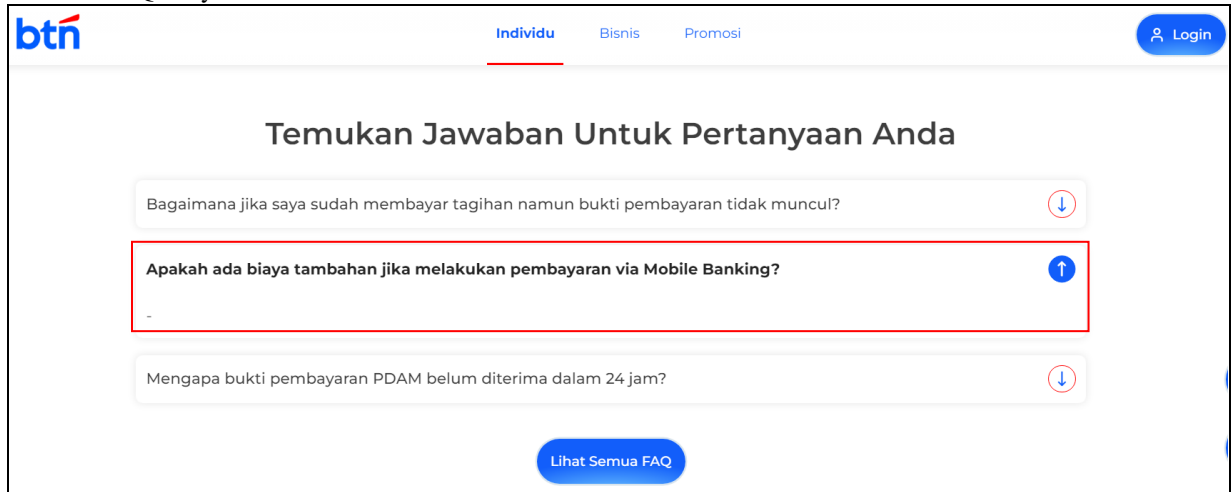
btn

Individu Bisnis Promosi

Login

Temukan Jawaban Untuk Pertanyaan Anda

Bagaimana jika saya sudah membayar tagihan namun bukti pembayaran tidak muncul?

Apakah ada biaya tambahan jika melakukan pembayaran via Mobile Banking?

-

Mengapa bukti pembayaran PDAM belum diterima dalam 24 jam?

Lihat Semua FAQ